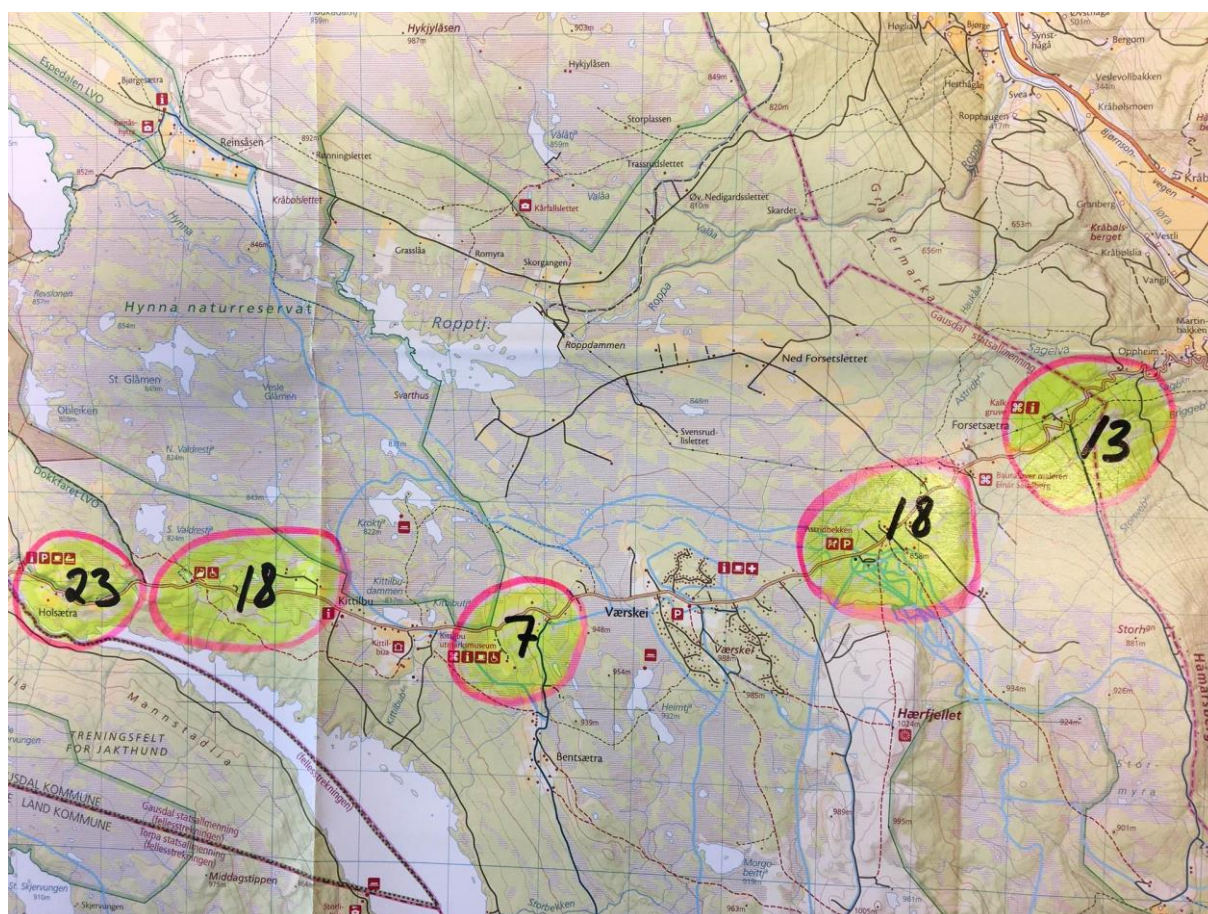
Hykjylåsen
987m
903m
Hykjylåsen
849m
Espedalen LVO
Bjørgesætra
Reinsåsen
892m
Renningslettet
852m
Vålåtj
859m
Storplassen
Trassrudslettet
Vålåa
Kårfallslettet
Øv. Nedigardsslettet
810m
Skardet
Kråbølslettet
Hynna
846m
Grasslåa
Romyra
Skorgangen
Vålåa
Høgløkken
Bjørge
Synst-hågå
501m
Bergom
Heschagen
Svea
Veslevollbakken
344m
Kråbølsmoen
Roppehaugen
417m
Bjørnson-vegen
Kråb
820m
Gausdal statsallmenning
656m
653m
Granberg
Kråbøls-berget
Vestli
Kråbølslia
Vangli
Martin-bakken
Revslonen
857m
Hynna naturreservat
854m
Roppa
Roppdammen
Roppa
Roppdammen
Ned Forsetslettet
Sagelva
Oppheim
St. Glåmen
Vesle Glåmen
Svarthus
Svensrud-lislettet
Kalk-gruve
Forsetsætra
Obleiken
N. Valdrestj
824m
843m
Bautasteiner
Einar Sandberg
13
Dokkfaret LVO
S. Valdrestj
824m
Kroktj
822m
Kittilbu-dammen
Kittilbu
Astridbekken
18
658m
Stomebekk
23
18
Holsætra
Kittilbu
Kittil-bua
Kittilbu utmarksmuseum
7
Værskei
948m
Værskei
988m
854m
985m
Heimtj
932m
939m
Bentsætra
Storh
881m
934m
924m
926m
Hærfjellet
1024m
Hamarsbekk
TRENINGSFELT FOR JAKTHUND
Mannstadlia
Fellesstrekningen
GAUSDAL KOMMUNE
LAND KOMMUNE
Gausdal statsallmenning (fellesstrekningen)
Torpa statsallmenning (fellesstrekningen)
Middagstippen
975m
Sk. Skjervungen
Skjervangen
Storbekken
Morgo-bekktj
983m
989m
995m
Stor-myra
901m
1005m
981m